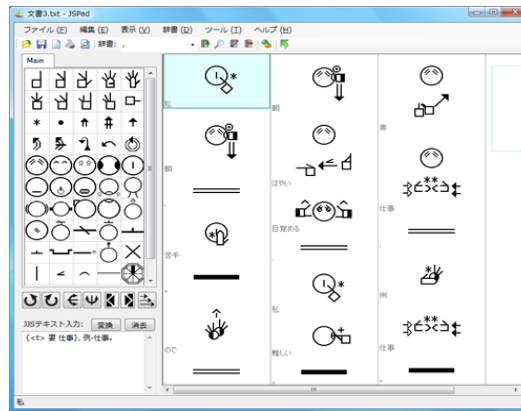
文書3.txt - JSPad

ファイル(F) 編集(E) 表示(V) 辞書(D) ツール(T) ヘルプ(H)

辞書:

Main

JJSテキスト入力: 変換 消去

{<t> 妻 仕事}、例-仕事。

私

朝

苦手

ので

朝

はやい

目覚める

私

難しい

妻

仕事

例

仕事